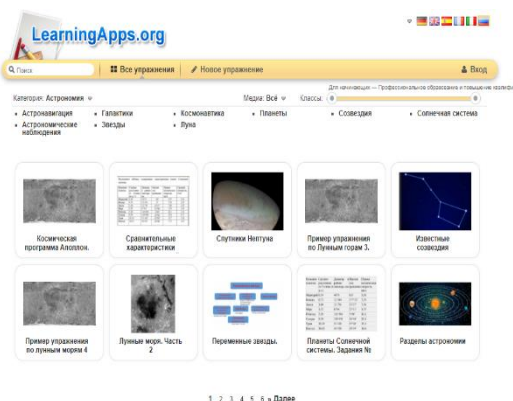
LearningApps.org

Поиск | Все упражнения | Новое упражнение | Вход

Категория: Астрономия | Медиа: Всё | Классы: | Для начинающих — Профессиональное образование и повышение квалиф

Астронавигация | Галактики | Космонавтика | Планеты | Созвездия | Солнечная система
Астрономические наблюдения | Звезды | Луна

Космическая программа Аполлон.

Сравнительные характеристики

Спутники Нептуна

Пример упражнения по Лунным горам 3.

Известные созвездия

Пример упражнения по лунным морям 4

Лунные моря. Часть 2

Переменные звезды.

Планеты Солнечной системы. Задания №

Разделы астрономии

1 2 3 4 5 6 » Далее